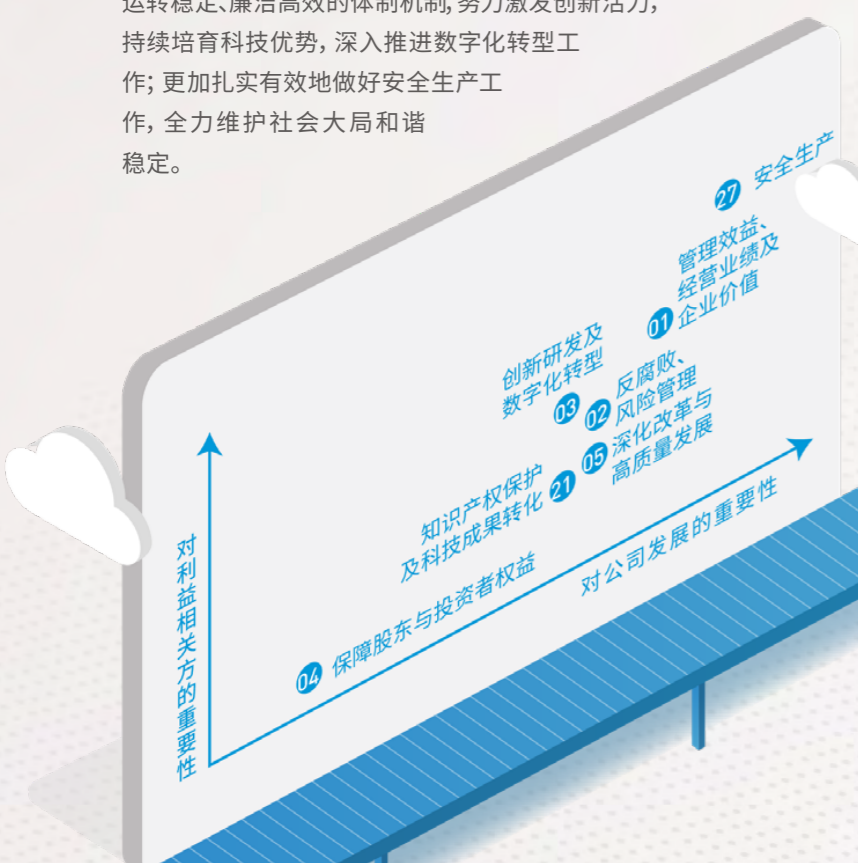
运转稳定、廉洁高效的体制机制，努力激发创新活力，持续培育科技优势，深入推进数字化转型工作；更加扎实有效地做好安全生产工作，全力维护社会大局和谐稳定。

27 安全生产

管理效益、经营业绩及企业价值 01

创新研发及数字化转型 03

02 反腐败、风险管理

05 深化改革与高质量发展

知识产权保护及科技成果转化 21

04 保障股东与投资者权益

对公司发展的重要性

对利益相关方的重要性